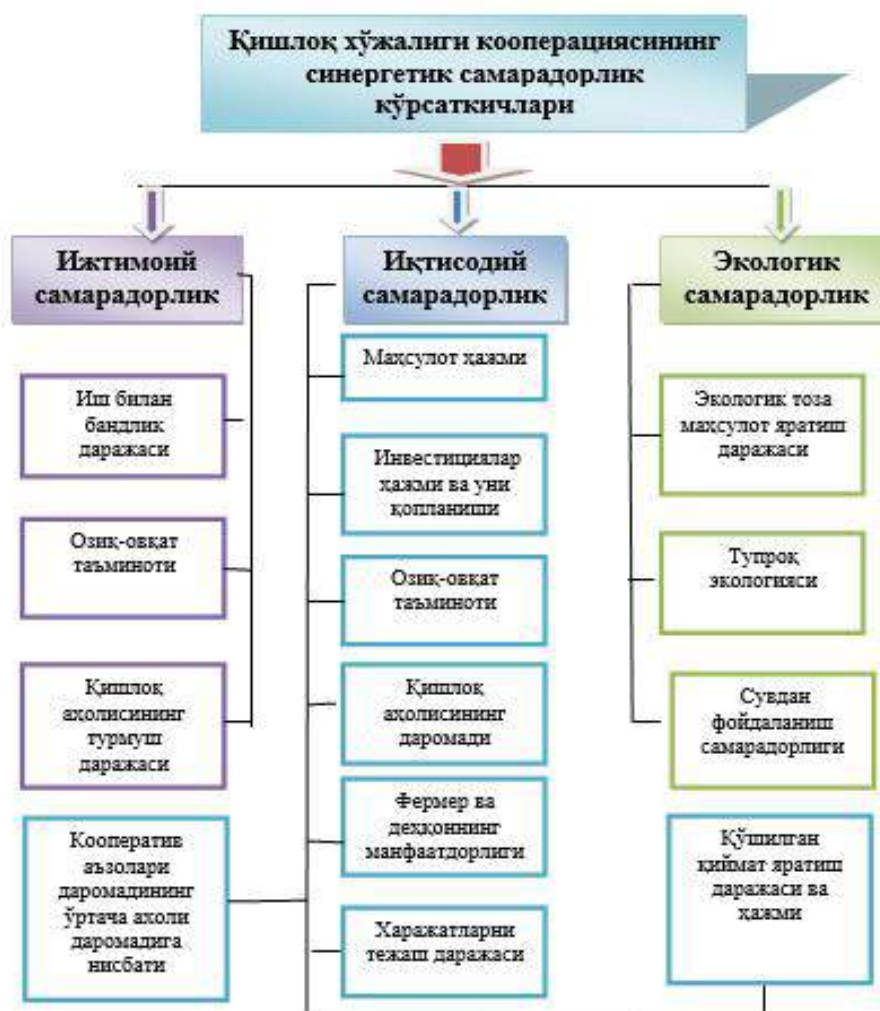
Қишлоқ хўжалиги кооперациясининг синергетик самарадорлик кўрсаткичлари

Ижтимоий самарадорлик

Иш билан бандлик даражаси

Озиқ-овқат таъминоти

Қишлоқ аҳолисининг турмуш даражаси

Кооператив аъзолари даромадининг ўртача ахоли даромадига нисбати

Иқтисодий самарадорлик

Маҳсулот ҳажми

Инвестициялар ҳажми ва уни қопланиши

Озиқ-овқат таъминоти

Қишлоқ аҳолисининг даромади

Фермер ва деҳқоннинг манфаатдорлиги

Харажатларни тежаш даражаси

Экологик самарадорлик

Экологик тоза маҳсулот яратиш даражаси

Тупроқ экологияси

Сувдан фойдаланиш самарадорлиги

Қўшилган қиймат яратиш даражаси ва ҳажми